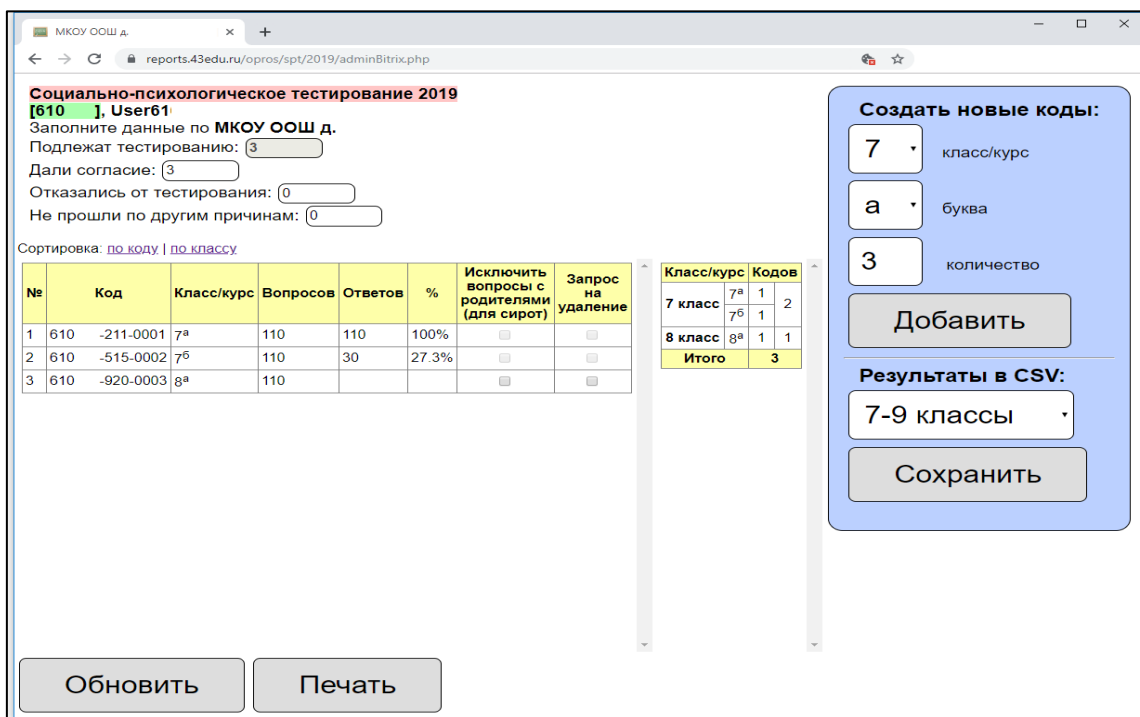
МКОУ ООШ д.
reports.43edu.ru/opros/spt/2019/adminBitrix.php

Социально-психологическое тестирование 2019
[610 ], User61
Заполните данные по МКОУ ООШ д.
Подлежат тестированию: 3
Дали согласие: 3
Отказались от тестирования: 0
Не прошли по другим причинам: 0

Сортировка: по коду | по классу

| № | Код | Класс/курс | Вопросов | Ответов | % | Исключить вопросы с родителями (для сирот) | Запрос на удаление |
|---|---|---|---|---|---|---|---|
| 1 | 610 -211-0001 | 7ª | 110 | 110 | 100% | | |
| 2 | 610 -515-0002 | 7б | 110 | 30 | 27.3% | | |
| 3 | 610 -920-0003 | 8ª | 110 | | | | |

| Класс/курс | | Кодов | |
|---|---|---|---|
| 7 класс | 7ª | 1 | 2 |
| | 7б | 1 | |
| 8 класс | 8ª | 1 | 1 |
| Итого | | 3 | |

Создать новые коды:
7 класс/курс
а буква
3 количество
Добавить

Результаты в CSV:
7-9 классы
Сохранить

Обновить
Печать